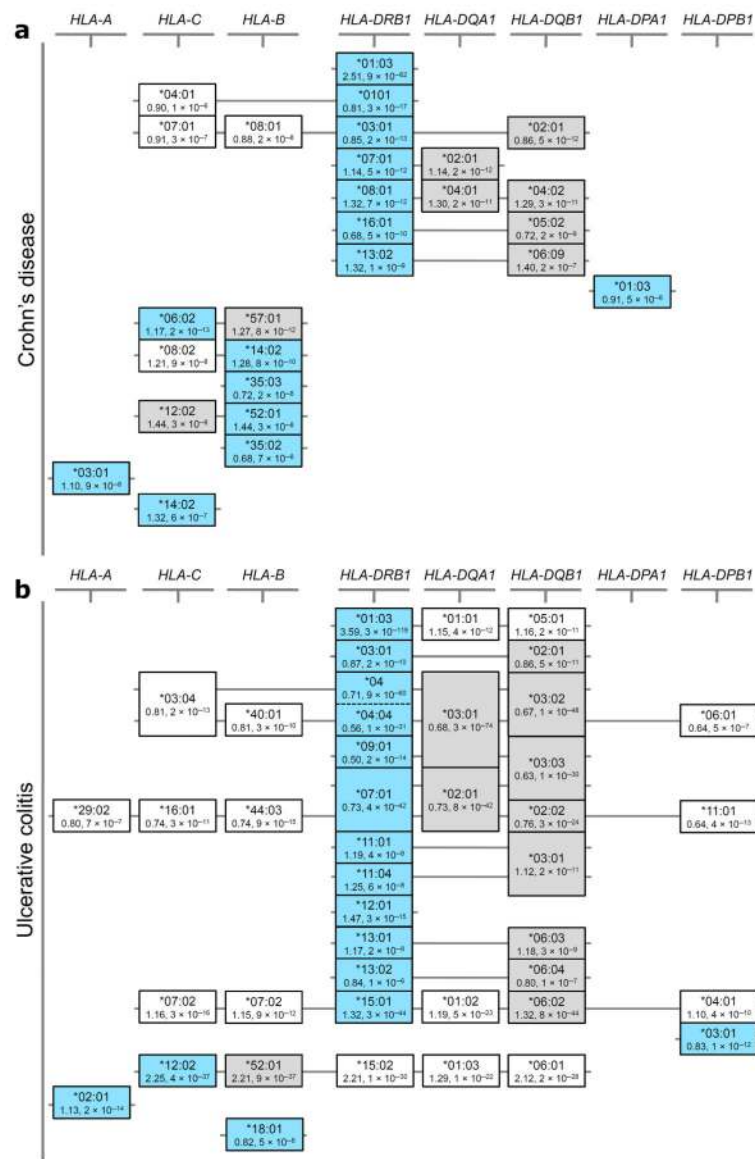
a

HLA-A HLA-C HLA-B HLA-DRB1 HLA-DQA1 HLA-DQB1 HLA-DPA1 HLA-DPB1

Crohn's disease

*01:03
2.51, $9 \times 10^{-62}$

*04:01
0.90, $1 \times 10^{-6}$

*0101
0.81, $3 \times 10^{-17}$

*07:01
0.91, $3 \times 10^{-7}$

*08:01
0.88, $2 \times 10^{-8}$

*03:01
0.85, $2 \times 10^{-13}$

*02:01
0.86, $5 \times 10^{-12}$

*07:01
1.14, $5 \times 10^{-12}$

*02:01
1.14, $2 \times 10^{-12}$

*08:01
1.32, $7 \times 10^{-12}$

*04:01
1.30, $2 \times 10^{-11}$

*04:02
1.29, $3 \times 10^{-11}$

*16:01
0.68, $5 \times 10^{-10}$

*05:02
0.72, $2 \times 10^{-8}$

*13:02
1.32, $1 \times 10^{-8}$

*06:09
1.40, $2 \times 10^{-7}$

*01:03
0.91, $5 \times 10^{-8}$

*06:02
1.17, $2 \times 10^{-13}$

*57:01
1.27, $8 \times 10^{-12}$

*08:02
1.21, $9 \times 10^{-8}$

*14:02
1.28, $8 \times 10^{-10}$

*35:03
0.72, $2 \times 10^{-8}$

*12:02
1.44, $3 \times 10^{-8}$

*52:01
1.44, $3 \times 10^{-8}$

*35:02
0.68, $7 \times 10^{-8}$

*03:01
1.10, $9 \times 10^{-8}$

*14:02
1.32, $6 \times 10^{-7}$

b

HLA-A HLA-C HLA-B HLA-DRB1 HLA-DQA1 HLA-DQB1 HLA-DPA1 HLA-DPB1

Ulcerative colitis

*01:03
3.59, $3 \times 10^{-118}$

*01:01
1.15, $4 \times 10^{-12}$

*05:01
1.16, $2 \times 10^{-11}$

*03:01
0.87, $2 \times 10^{-10}$

*02:01
0.86, $5 \times 10^{-11}$

*03:04
0.81, $2 \times 10^{-13}$

*04
0.71, $9 \times 10^{-40}$

*40:01
0.81, $3 \times 10^{-10}$

*04:04
0.56, $1 \times 10^{-31}$

*03:01
0.68, $3 \times 10^{-74}$

*03:02
0.67, $1 \times 10^{-48}$

*06:01
0.64, $5 \times 10^{-7}$

*09:01
0.50, $2 \times 10^{-14}$

*03:03
0.63, $1 \times 10^{-30}$

*29:02
0.80, $7 \times 10^{-7}$

*16:01
0.74, $3 \times 10^{-11}$

*44:03
0.74, $9 \times 10^{-15}$

*07:01
0.73, $4 \times 10^{-42}$

*02:01
0.73, $8 \times 10^{-42}$

*02:02
0.76, $3 \times 10^{-24}$

*11:01
0.64, $4 \times 10^{-13}$

*11:01
1.19, $4 \times 10^{-9}$

*03:01
1.12, $2 \times 10^{-11}$

*11:04
1.25, $6 \times 10^{-8}$

*12:01
1.47, $3 \times 10^{-15}$

*13:01
1.17, $2 \times 10^{-8}$

*06:03
1.18, $3 \times 10^{-9}$

*13:02
0.84, $1 \times 10^{-6}$

*06:04
0.80, $1 \times 10^{-7}$

*07:02
1.16, $3 \times 10^{-16}$

*07:02
1.15, $9 \times 10^{-12}$

*15:01
1.32, $3 \times 10^{-44}$

*01:02
1.19, $5 \times 10^{-23}$

*06:02
1.32, $8 \times 10^{-44}$

*04:01
1.10, $4 \times 10^{-10}$

*03:01
0.83, $1 \times 10^{-12}$

*12:02
2.25, $4 \times 10^{-37}$

*52:01
2.21, $9 \times 10^{-37}$

*15:02
2.21, $1 \times 10^{-30}$

*01:03
1.29, $1 \times 10^{-22}$

*06:01
2.12, $2 \times 10^{-28}$

*02:01
1.13, $2 \times 10^{-14}$

*18:01
0.82, $5 \times 10^{-8}$